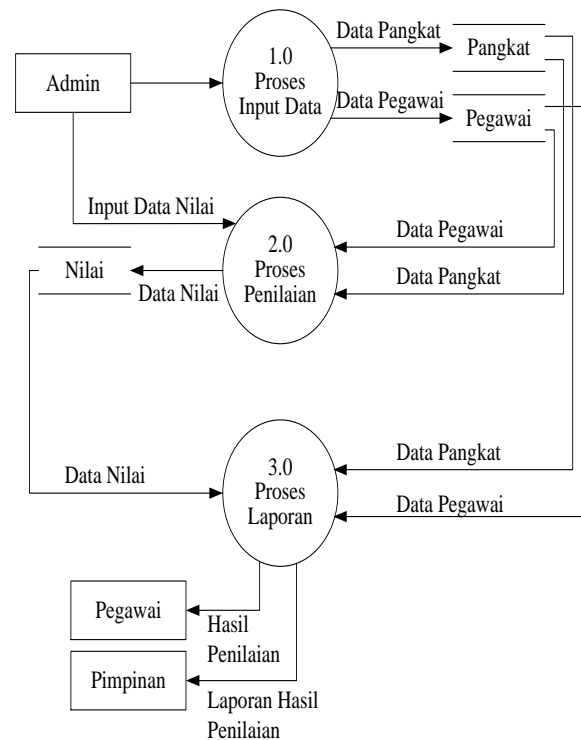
Admin

1.0
Proses
Input Data

Data Pangkat

Pangkat

Data Pegawai

Pegawai

Input Data Nilai

2.0
Proses
Penilaian

Data Pegawai

Data Pangkat

Nilai

Data Nilai

Data Nilai

3.0
Proses
Laporan

Data Pangkat

Data Pegawai

Pegawai

Hasil
Penilaian

Pimpinan

Laporan Hasil
Penilaian